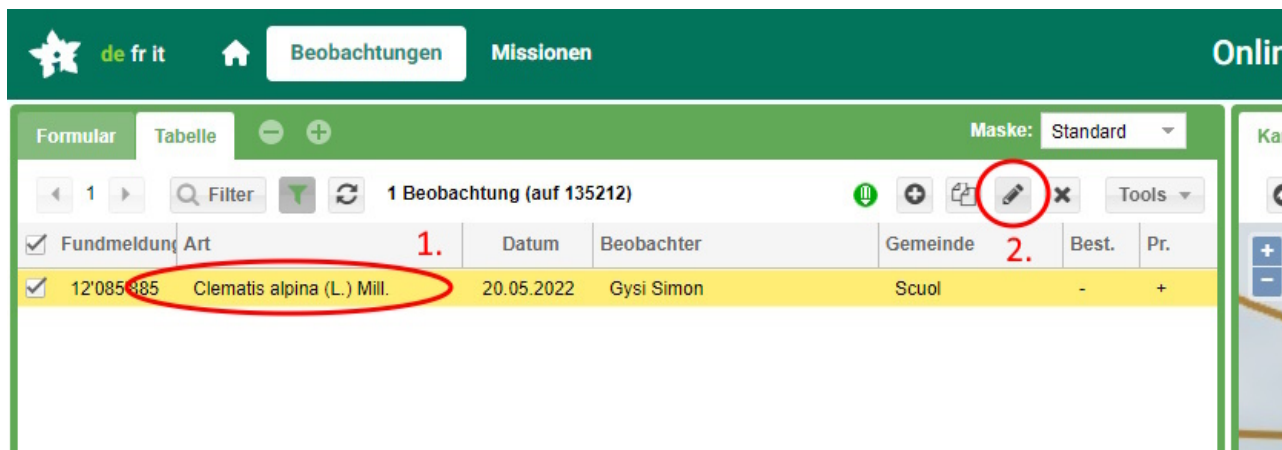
de fr it

Beobachtungen

Missionen

Onlin

Formular

Tabelle

Maske: Standard

Ka

1

Filter

1 Beobachtung (auf 135212)

Tools

1.

2.

| Fundmeldung | Art | Datum | Beobachter | Gemeinde | Best. | Pr. |
|---|---|---|---|---|---|---|
| 12'085'885 | Clematis alpina (L.) Mill. | 20.05.2022 | Gysi Simon | Scuol | - | + |

+
−